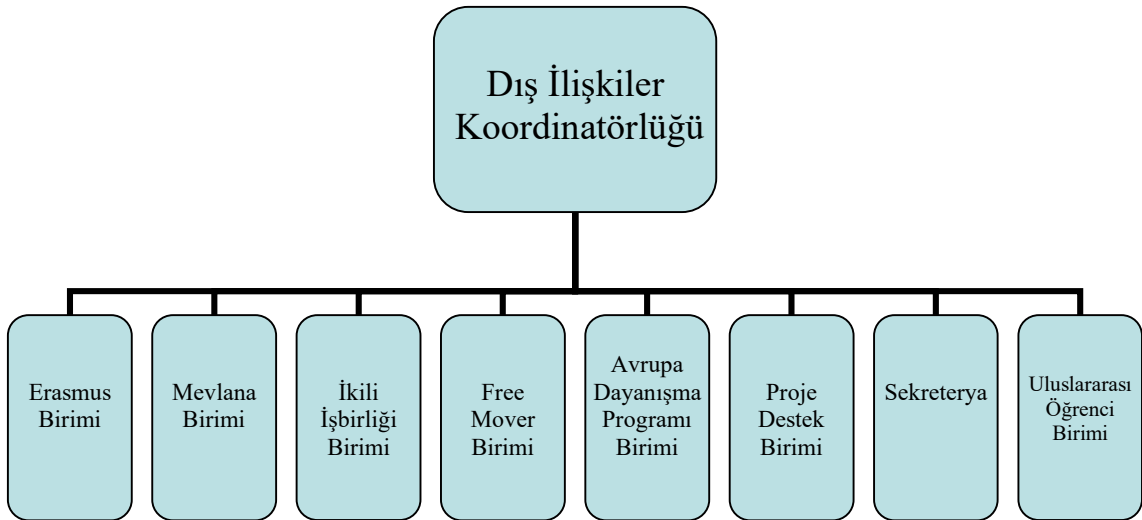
Dış İlişkiler Koordinatörlüğü

Erasmus Birimi

Mevlana Birimi

İkili İşbirliği Birimi

Free Mover Birimi

Avrupa Dayanışma Programı Birimi

Proje Destek Birimi

Sekreterya

Uluslararası Öğrenci Birimi